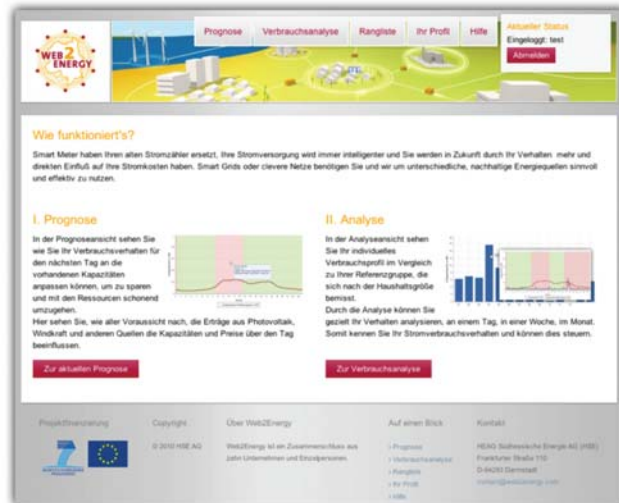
WEB 2 ENERGY

Prognose | Verbrauchsanalyse | Rangliste | Ihr Profil | Hilfe

Aktueller Status
Eingeloggt: test
Abmelden

Wie funktioniert's?

Smart Meter haben Ihren alten Stromzähler ersetzt, Ihre Stromversorgung wird immer intelligenter und Sie werden in Zukunft durch Ihr Verhalten mehr und direkten Einfluß auf Ihre Stromkosten haben. Smart Grids oder clevere Netze benötigen Sie und wir um unterschiedliche, nachhaltige Energiequellen sinnvoll und effektiv zu nutzen.

I. Prognose

In der Prognoseansicht sehen Sie wie Sie Ihr Verbrauchsverhalten für den nächsten Tag an die vorhandenen Kapazitäten anpassen können, um zu sparen und mit den Ressourcen schonend umzugehen.
Hier sehen Sie, wie aller Voraussicht nach, die Erträge aus Photovoltaik, Windkraft und anderen Quellen die Kapazitäten und Preise über den Tag beeinflussen.

Zur aktuellen Prognose

II. Analyse

In der Analyseansicht sehen Sie Ihr individuelles Verbrauchsprofil im Vergleich zu Ihrer Referenzgruppe, die sich nach der Haushaltsgröße bemisst.
Durch die Analyse können Sie gezielt Ihr Verhalten analysieren, an einem Tag, in einer Woche, im Monat. Somit kennen Sie Ihr Stromverbrauchsverhalten und können dies steuern.

Zur Verbrauchsanalyse

Projektfinanzierung | Copyright | Über Web2Energy | Auf einen Blick | Kontakt

© 2010 HSE AG

Web2Energy ist ein Zusammenschluss aus zehn Unternehmen und Einzelpersonen.

› Prognose
› Verbrauchsanalyse
› Rangliste
› Ihr Profil
› Hilfe

HEAG Südhessische Energie AG (HSE)
Frankfurter Straße 110
D-64293 Darmstadt
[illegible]@web2energy.com